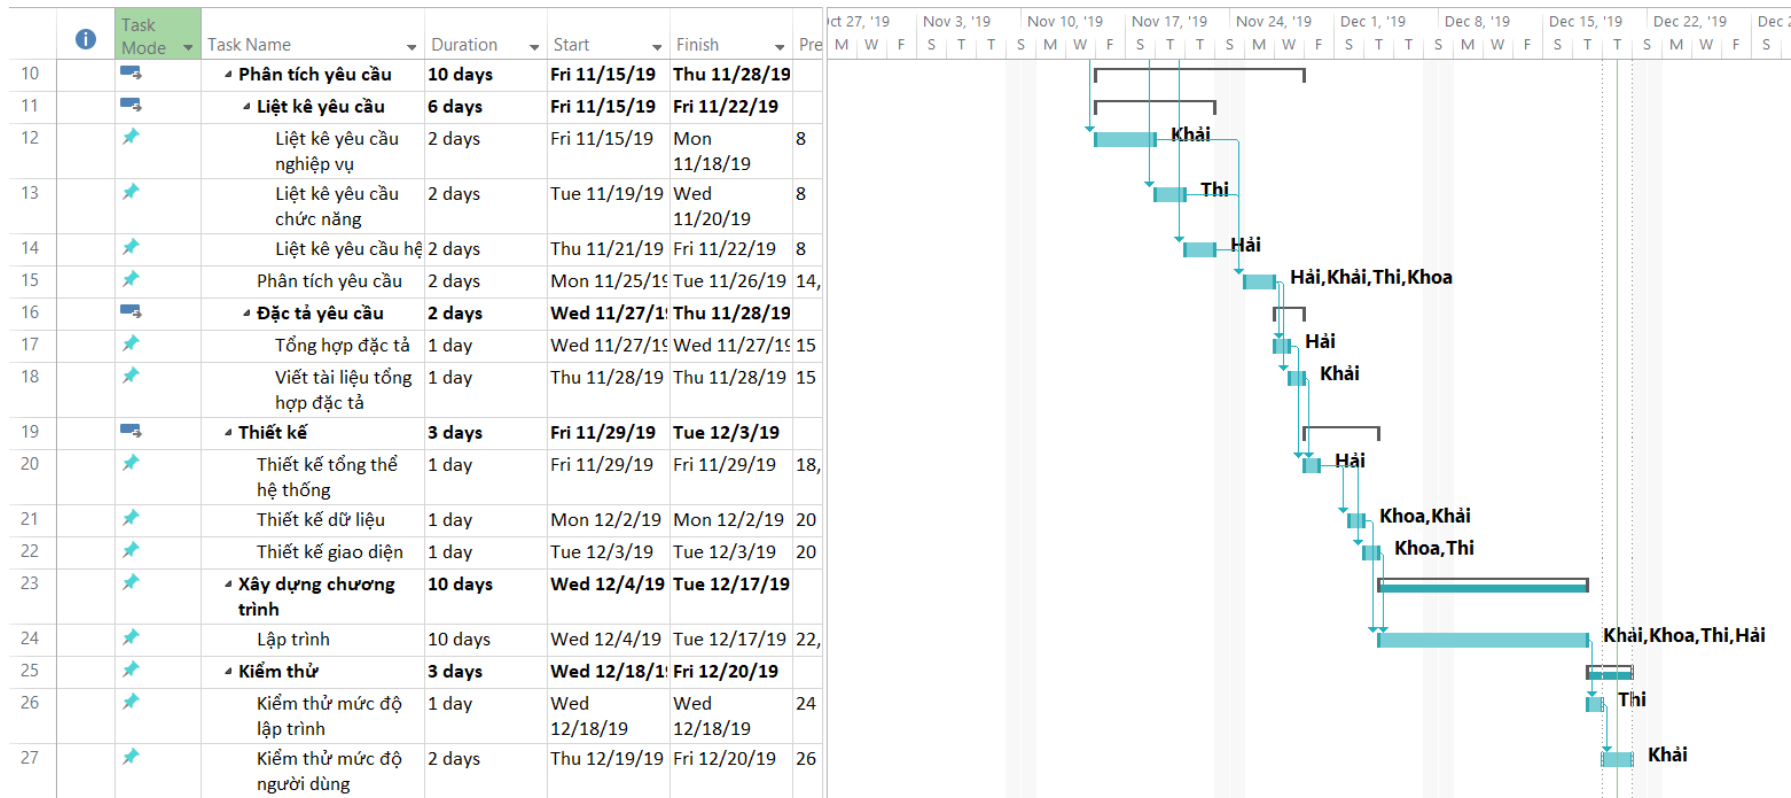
| | | Task Mode | Task Name | Duration | Start | Finish | Pre |
|---|---|---|---|---|---|---|---|
| 10 | | | Phân tích yêu cầu | 10 days | Fri 11/15/19 | Thu 11/28/19 | |
| 11 | | | Liệt kê yêu cầu | 6 days | Fri 11/15/19 | Fri 11/22/19 | |
| 12 | | | Liệt kê yêu cầu nghiệp vụ | 2 days | Fri 11/15/19 | Mon 11/18/19 | 8 |
| 13 | | | Liệt kê yêu cầu chức năng | 2 days | Tue 11/19/19 | Wed 11/20/19 | 8 |
| 14 | | | Liệt kê yêu cầu hệ | 2 days | Thu 11/21/19 | Fri 11/22/19 | 8 |
| 15 | | | Phân tích yêu cầu | 2 days | Mon 11/25/19 | Tue 11/26/19 | 14, |
| 16 | | | Đặc tả yêu cầu | 2 days | Wed 11/27/1! | Thu 11/28/19 | |
| 17 | | | Tổng hợp đặc tả | 1 day | Wed 11/27/19 | Wed 11/27/19 | 15 |
| 18 | | | Viết tài liệu tổng hợp đặc tả | 1 day | Thu 11/28/19 | Thu 11/28/19 | 15 |
| 19 | | | Thiết kế | 3 days | Fri 11/29/19 | Tue 12/3/19 | |
| 20 | | | Thiết kế tổng thể hệ thống | 1 day | Fri 11/29/19 | Fri 11/29/19 | 18, |
| 21 | | | Thiết kế dữ liệu | 1 day | Mon 12/2/19 | Mon 12/2/19 | 20 |
| 22 | | | Thiết kế giao diện | 1 day | Tue 12/3/19 | Tue 12/3/19 | 20 |
| 23 | | | Xây dựng chương trình | 10 days | Wed 12/4/19 | Tue 12/17/19 | |
| 24 | | | Lập trình | 10 days | Wed 12/4/19 | Tue 12/17/19 | 22, |
| 25 | | | Kiểm thử | 3 days | Wed 12/18/1! | Fri 12/20/19 | |
| 26 | | | Kiểm thử mức độ lập trình | 1 day | Wed 12/18/19 | Wed 12/18/19 | 24 |
| 27 | | | Kiểm thử mức độ người dùng | 2 days | Thu 12/19/19 | Fri 12/20/19 | 26 |

ct 27, '19 Nov 3, '19 Nov 10, '19 Nov 17, '19 Nov 24, '19 Dec 1, '19 Dec 8, '19 Dec 15, '19 Dec 22, '19 Dec 2
M W F S T T S M W F S T T S M W F S T T S M W F S T T S M W F S

Khải
Thi
Hải
Hải,Khải,Thi,Khoa
Hải
Khải
Hải
Khoa,Khải
Khoa,Thi
Khải,Khoa,Thi,Hải
Thi
Khải